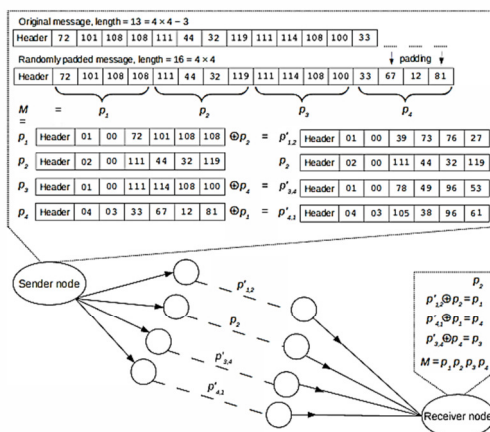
Original message, length = 13 = 4 × 4 − 3

| Header | 72 | 101 | 108 | 108 | 111 | 44 | 32 | 119 | 111 | 114 | 108 | 100 | 33 |
|---|---|---|---|---|---|---|---|---|---|---|---|---|---|

Randomly padded message, length = 16 = 4 × 4

padding

| Header | 72 | 101 | 108 | 108 | 111 | 44 | 32 | 119 | 111 | 114 | 108 | 100 | 33 | 67 | 12 | 81 |
|---|---|---|---|---|---|---|---|---|---|---|---|---|---|---|---|---|

$M =$ $p_1$ $p_2$ $p_3$ $p_4$

$p_1$

| Header | 01 | 00 | 72 | 101 | 108 | 108 |
|---|---|---|---|---|---|---|

$\oplus p_2 = p'_{1,2}$

| Header | 01 | 00 | 39 | 73 | 76 | 27 |
|---|---|---|---|---|---|---|

$p_2$

| Header | 02 | 00 | 111 | 44 | 32 | 119 |
|---|---|---|---|---|---|---|

$p_2$

| Header | 02 | 00 | 111 | 44 | 32 | 119 |
|---|---|---|---|---|---|---|

$p_3$

| Header | 01 | 00 | 111 | 114 | 108 | 100 |
|---|---|---|---|---|---|---|

$\oplus p_4 = p'_{3,4}$

| Header | 01 | 00 | 78 | 49 | 96 | 53 |
|---|---|---|---|---|---|---|

$p_4$

| Header | 04 | 03 | 33 | 67 | 12 | 81 |
|---|---|---|---|---|---|---|

$\oplus p_1 = p'_{4,1}$

| Header | 04 | 03 | 105 | 38 | 96 | 61 |
|---|---|---|---|---|---|---|

Sender node

$p'_{1,2}$

$p_2$

$p'_{3,4}$

$p'_{4,1}$

$p_2$

$p'_{1,2} \oplus p_2 = p_1$

$p'_{4,1} \oplus p_1 = p_4$

$p'_{3,4} \oplus p_4 = p_3$

$M = p_1 p_2 p_3 p_4$

Receiver node